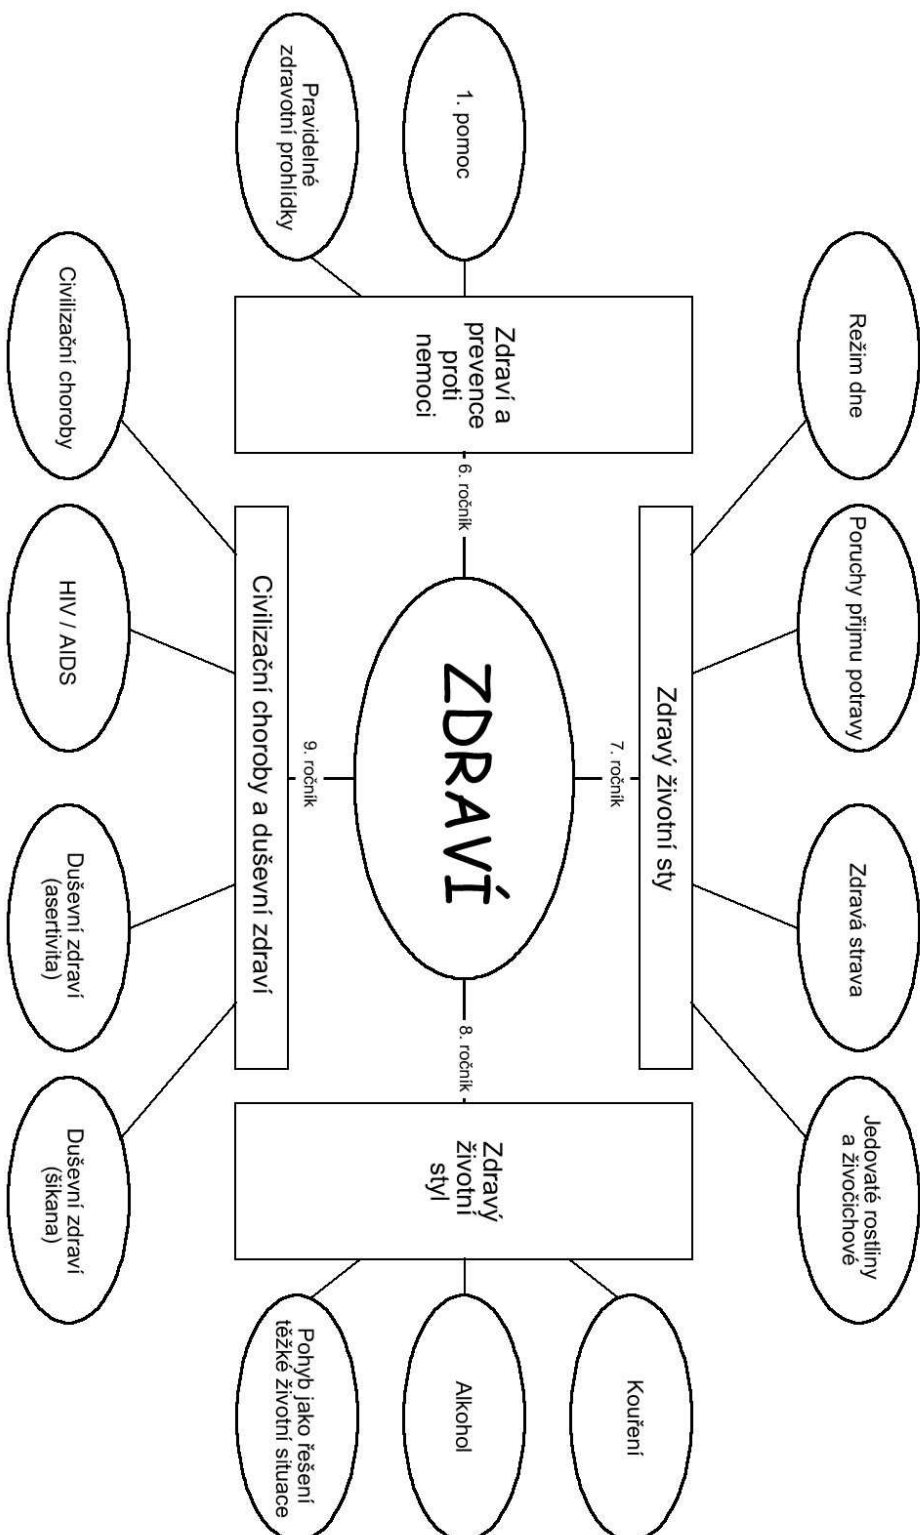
ZDRAVÍ

6. ročník
Zdraví a prevence proti nemoci
1. pomoc
Pravidelné zdravotní prohlídky

7. ročník
Zdravý životní sty
Režim dne
Poruchy příjmu potravy
Zdravá strava
Jedovaté rostliny a živočichové

8. ročník
Zdravý životní styl
Kouření
Alkohol
Pohyb jako řešení těžké životní situace

9. ročník
Civilizační choroby a duševní zdraví
Civilizační choroby
HIV / AIDS
Duševní zdraví (asertivita)
Duševní zdraví (šikana)